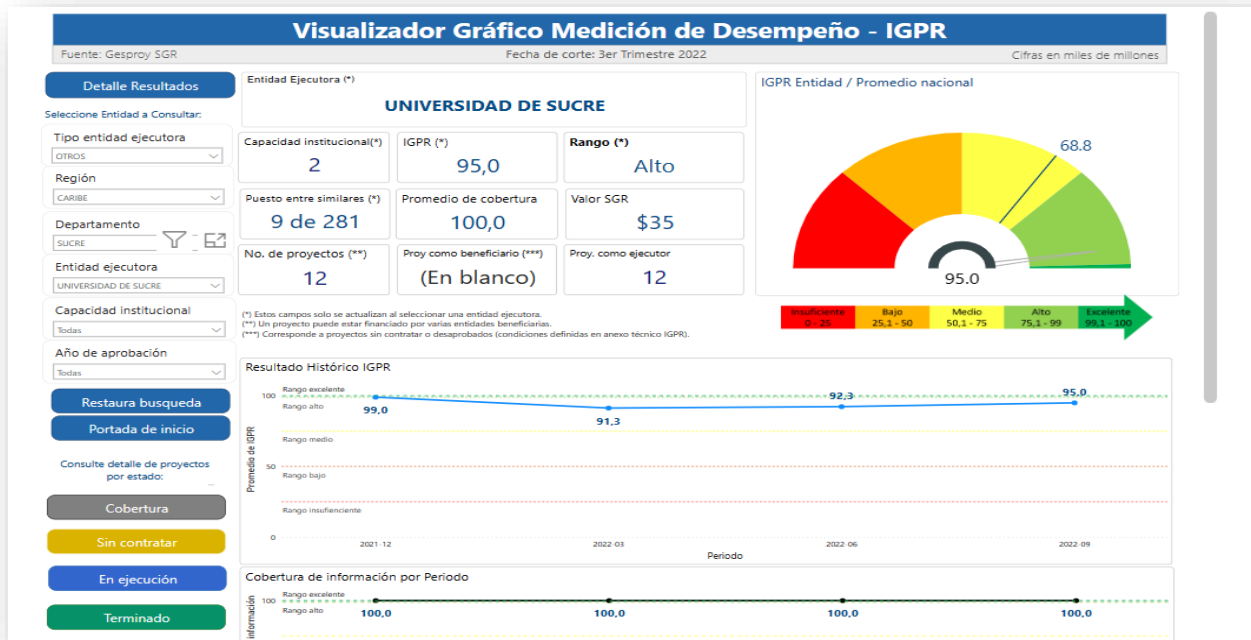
Visualizador Gráfico Medición de Desempeño - IGPR

Fuente: Gesproy SGR
Fecha de corte: 3er Trimestre 2022
Cifras en miles de millones

Detalle Resultados

Seleccione Entidad a Consultar:

Tipo entidad ejecutora
OTROS

Región
CARIBE

Departamento
SUCRE

Entidad ejecutora
UNIVERSIDAD DE SUCRE

Capacidad institucional
Todas

Año de aprobación
Todas

Restaura busqueda

Portada de inicio

Consulte detalle de proyectos por estado:

Cobertura

Sin contratar

En ejecución

Terminado

Entidad Ejecutora (*)
UNIVERSIDAD DE SUCRE

| Capacidad institucional(*) | IGPR (*) | Rango (*) |
|---|---|---|
| 2 | 95,0 | Alto |
| Puesto entre similares (*) | Promedio de cobertura | Valor SGR |
| 9 de 281 | 100,0 | $35 |
| No. de proyectos (**) | Proy como beneficiario (***) | Proy. como ejecutor |
| 12 | (En blanco) | 12 |

(*) Estos campos solo se actualizan al seleccionar una entidad ejecutora.
(**) Un proyecto puede estar financiado por varias entidades beneficiarias.
(***) Corresponde a proyectos sin contratar o desaprobados (condiciones definidas en anexo técnico IGPR).

IGPR Entidad / Promedio nacional
68.8
95.0

| Insuficiente | Bajo | Medio | Alto | Excelente |
|---|---|---|---|---|
| 0 - 25 | 25,1 - 50 | 50,1 - 75 | 75,1 - 99 | 99,1 - 100 |

Resultado Histórico IGPR
Rango excelente
Rango alto
Rango medio
Rango bajo
Rango insufieciente
100
50
0
Promedio de IGPR
99,0
91,3
92,3
95,0
2021-12
2022-03
2022-06
2022-09
Periodo

Cobertura de información por Periodo
Rango excelente
Rango alto
100
100,0
100,0
100,0
100,0
información